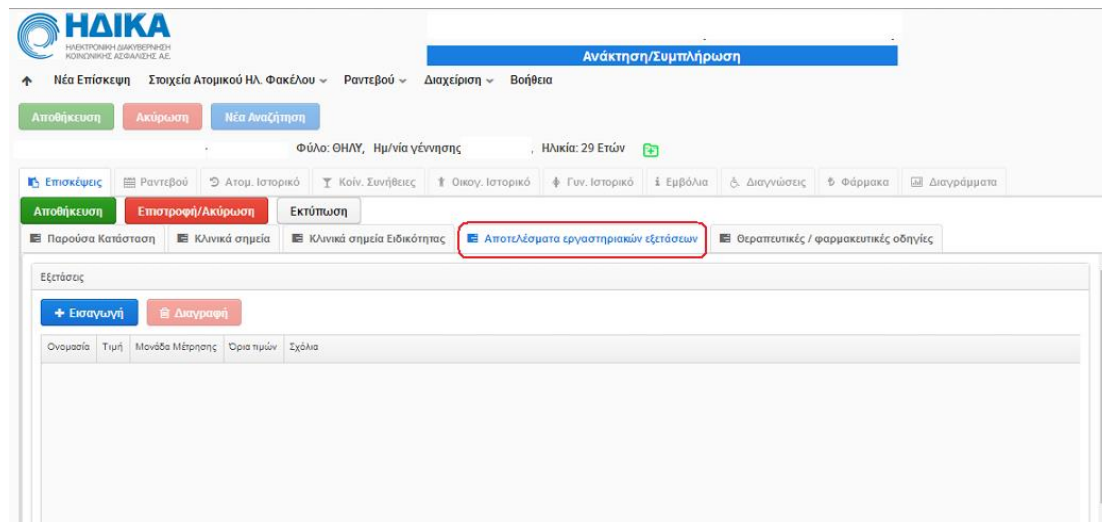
ΗΔΙΚΑ
ΗΛΕΚΤΡΟΝΙΚΗ ΔΙΑΚΥΒΕΡΝΗΣΗ ΚΟΙΝΩΝΙΚΗΣ ΑΣΦΑΛΙΣΗΣ Α.Ε.

Ανάκτηση/Συμπλήρωση

Νέα Επίσκεψη Στοιχεία Ατομικού Ηλ. Φακέλου Ραντεβού Διαχείριση Βοήθεια

Αποθήκευση Ακύρωση Νέα Αναζήτηση

Φύλο: ΘΗΛΥ, Ημ/νία γέννησης , Ηλικία: 29 Ετών

Επισκέψεις Ραντεβού Ατομ. Ιστορικό Κοιν. Συνήθειες Οικογ. Ιστορικό Γυν. Ιστορικό Εμβόλια Διαγνώσεις Φάρμακα Διαγράμματα

Αποθήκευση Επιστροφή/Ακύρωση Εκτύπωση

Παρούσα Κατάσταση Κλινικά σημεία Κλινικά σημεία Ειδικότητας Αποτελέσματα εργαστηριακών εξετάσεων Θεραπευτικές / φαρμακευτικές οδηγίες

Εξετάσεις

+ Εισαγωγή Διαγραφή

| Ονομασία | Τιμή | Μονάδα Μέτρησης | Όρια τιμών | Σχόλια |
|---|---|---|---|---|